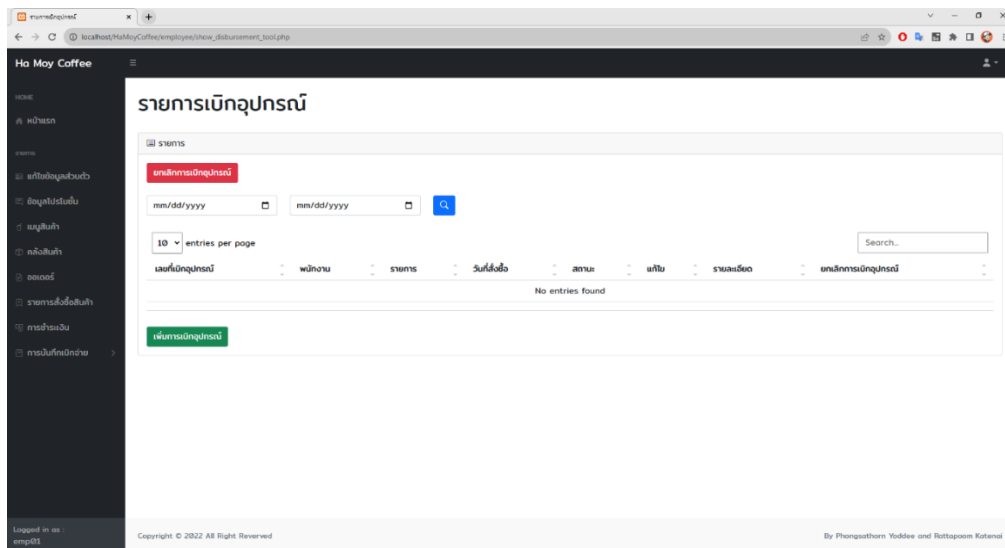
รายการเบิกอุปกรณ์

localhost/HaMoyCoffee/employee/show_disbursement_tool.php

Ha Moy Coffee

HOME
หน้าแรก

SYSTEM
แก้ไขข้อมูลส่วนตัว
ข้อมูลโปรโมชั่น
เมนูสินค้า
คลังสินค้า
ออเดอร์
รายการสั่งซื้อสินค้า
การชำระเงิน
การบันทึกเบิกจ่าย

Logged in as :
emp01

รายการเบิกอุปกรณ์

รายการ

ยกเลิกการเบิกอุปกรณ์

mm/dd/yyyy
mm/dd/yyyy

10 entries per page

Search...

| เลขที่เบิกอุปกรณ์ | พนักงาน | รายการ | วันที่สั่งซื้อ | สถานะ | แก้ไข | รายละเอียด | ยกเลิกการเบิกอุปกรณ์ |
|---|---|---|---|---|---|---|---|
| No entries found | | | | | | | |

เพิ่มการเบิกอุปกรณ์

Copyright © 2022 All Right Reverved

By Phongsathorn Yoddee and Rattapoom Katenai